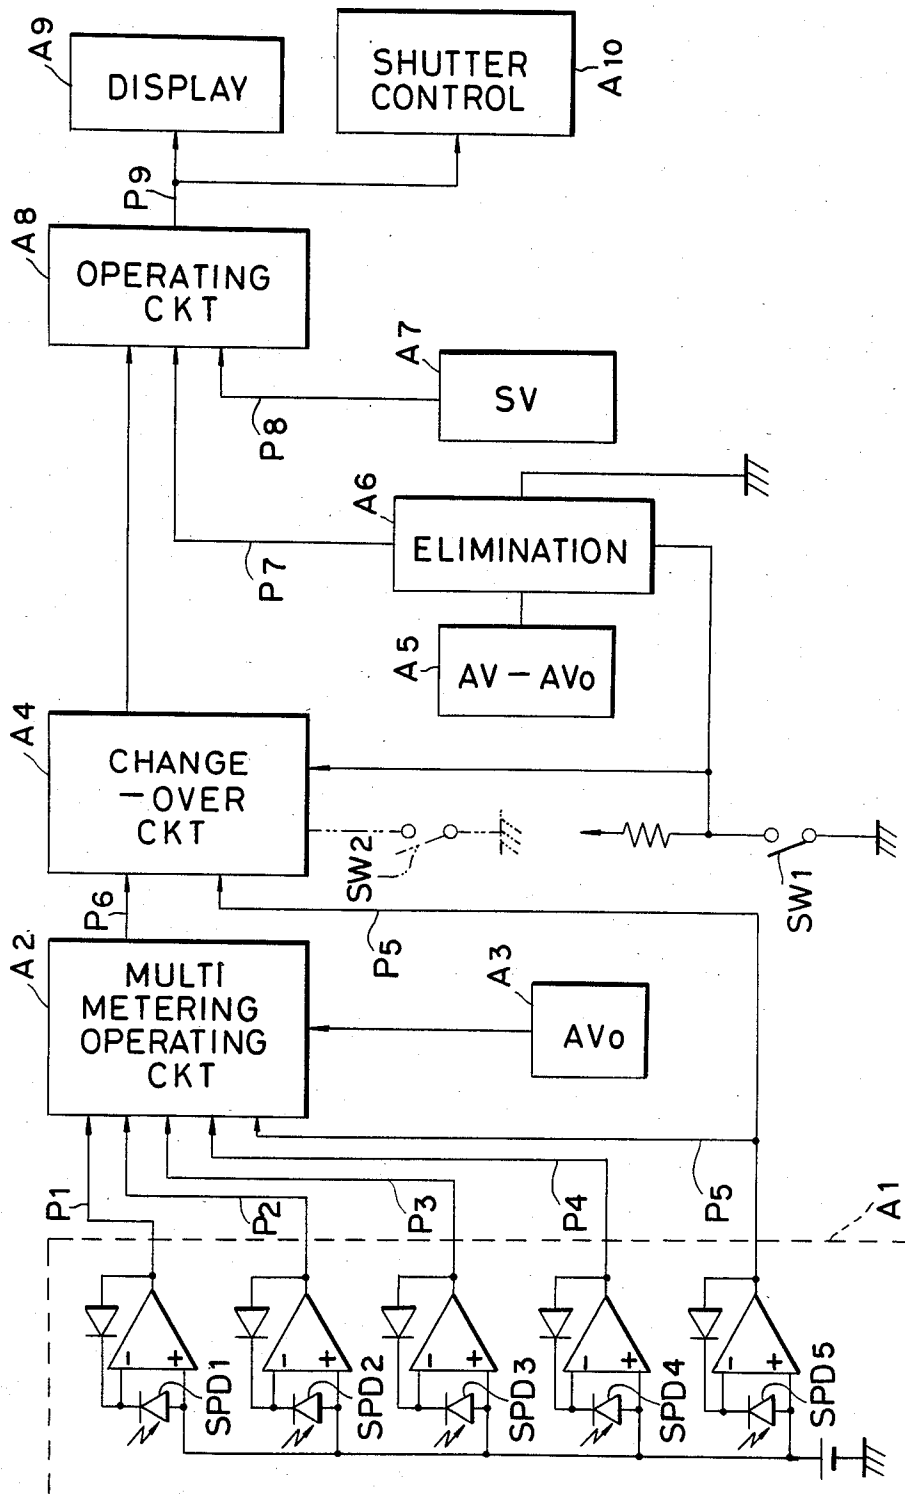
A9
DISPLAY
SHUTTER CONTROL
A10
P9
A8
OPERATING CKT
A7
SV
P8
A6
ELIMINATION
P7
A5
AV − AVo
A4
CHANGE −OVER CKT
SW2
SW1
P6
P5
A2
MULTI METERING OPERATING CKT
A3
AVo
P1
P2
P3
P4
P5
A1
SPD1
SPD2
SPD3
SPD4
SPD5